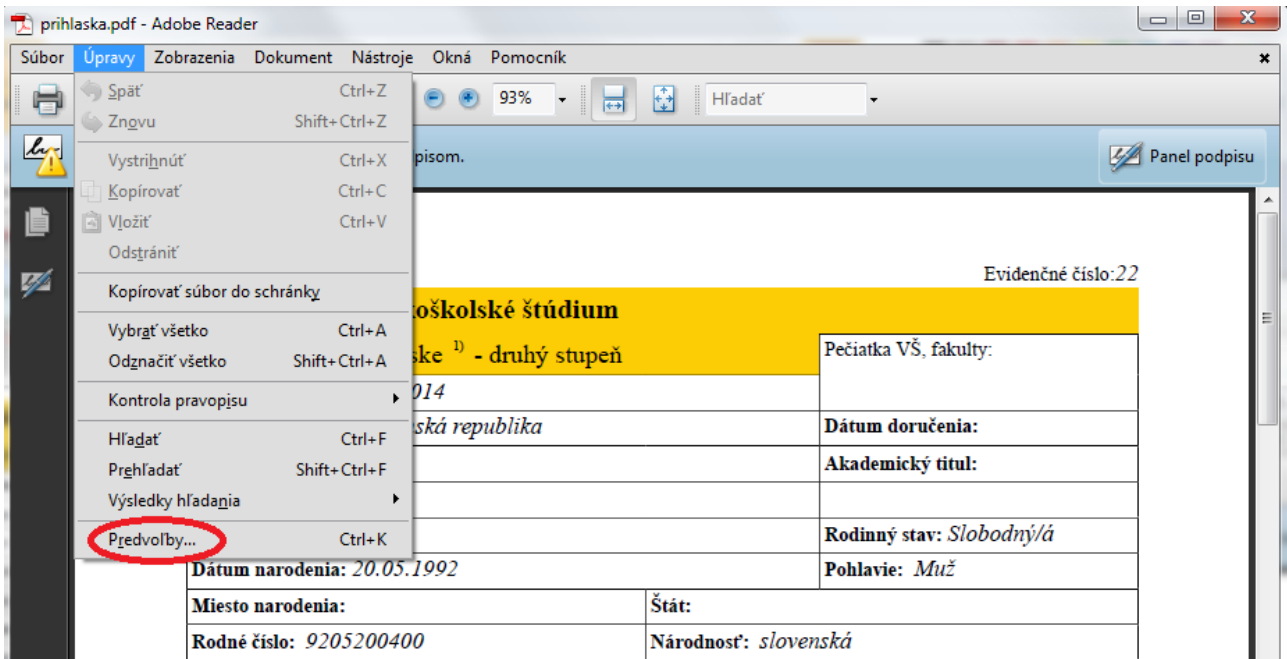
prihlaska.pdf - Adobe Reader

Súbor Úpravy Zobrazenia Dokument Nástroje Okná Pomocník

Späť Ctrl+Z
Znovu Shift+Ctrl+Z
Vystrihnúť Ctrl+X
Kopírovať Ctrl+C
Vložiť Ctrl+V
Odstrániť
Kopírovať súbor do schránky
Vybrať všetko Ctrl+A
Odznačiť všetko Shift+Ctrl+A
Kontrola pravopisu
Hľadať Ctrl+F
Prehľadať Shift+Ctrl+F
Výsledky hľadania
Predvoľby... Ctrl+K

93%
Hľadať

pisom.

Panel podpisu

Evidenčné číslo:22

toškolské štúdium

ske $^{1)}$ - druhý stupeň

014

ská republika

| | Pečiatka VŠ, fakulty: |
|---|---|
| | Dátum doručenia: |
| | Akademický titul: |
| | |
| | Rodinný stav: Slobodný/á |
| Dátum narodenia: 20.05.1992 | Pohlavie: Muž |

| Miesto narodenia: | Štát: |
|---|---|
| Rodné číslo: 9205200400 | Národnosť: slovenská |